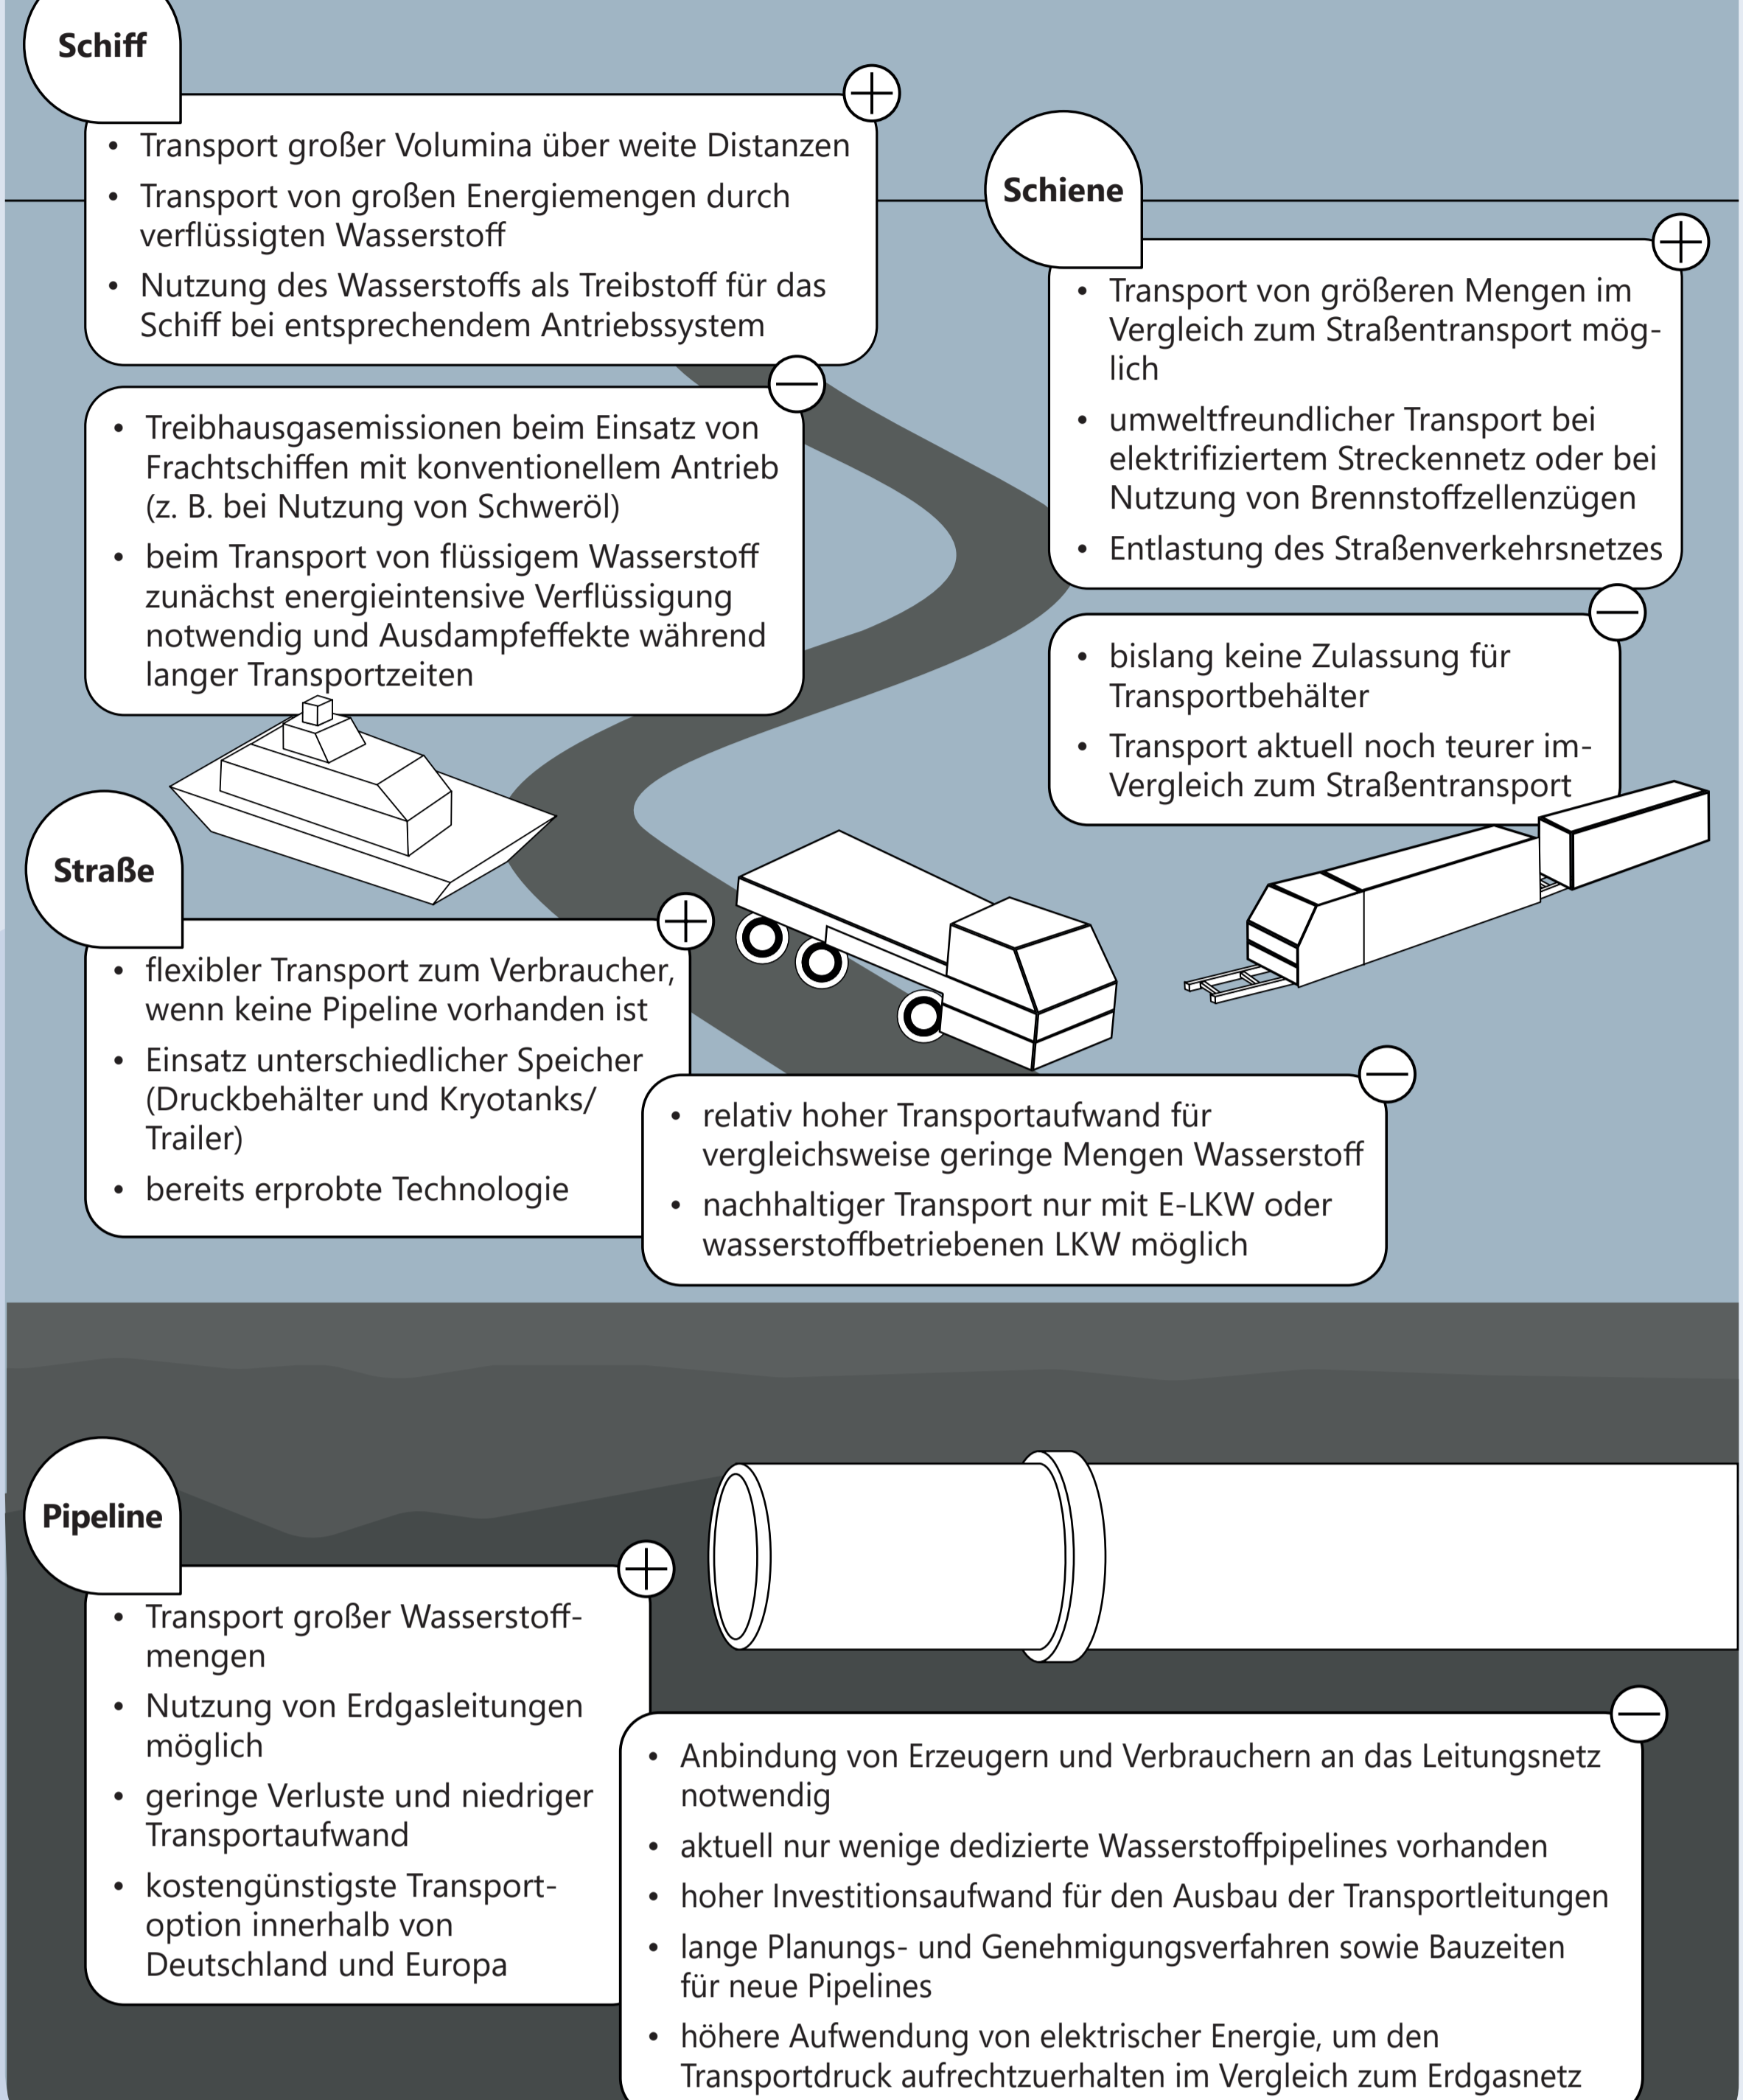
Schiff

+

- Transport großer Volumina über weite Distanzen
- Transport von großen Energiemengen durch verflüssigten Wasserstoff
- Nutzung des Wasserstoffs als Treibstoff für das Schiff bei entsprechendem Antriebssystem

−

- Treibhausgasemissionen beim Einsatz von Frachtschiffen mit konventionellem Antrieb (z. B. bei Nutzung von Schweröl)
- beim Transport von flüssigem Wasserstoff zunächst energieintensive Verflüssigung notwendig und Ausdampfeffekte während langer Transportzeiten

Schiene

+

- Transport von größeren Mengen im Vergleich zum Straßentransport möglich
- umweltfreundlicher Transport bei elektrifiziertem Streckennetz oder bei Nutzung von Brennstoffzellenzügen
- Entlastung des Straßenverkehrsnetzes

−

- bislang keine Zulassung für Transportbehälter
- Transport aktuell noch teurer im Vergleich zum Straßentransport

Straße

+

- flexibler Transport zum Verbraucher, wenn keine Pipeline vorhanden ist
- Einsatz unterschiedlicher Speicher (Druckbehälter und Kryotanks/ Trailer)
- bereits erprobte Technologie

−

- relativ hoher Transportaufwand für vergleichsweise geringe Mengen Wasserstoff
- nachhaltiger Transport nur mit E-LKW oder wasserstoffbetriebenen LKW möglich

Pipeline

+

- Transport großer Wasserstoffmengen
- Nutzung von Erdgasleitungen möglich
- geringe Verluste und niedriger Transportaufwand
- kostengünstigste Transportoption innerhalb von Deutschland und Europa

−

- Anbindung von Erzeugern und Verbrauchern an das Leitungsnetz notwendig
- aktuell nur wenige dedizierte Wasserstoffpipelines vorhanden
- hoher Investitionsaufwand für den Ausbau der Transportleitungen
- lange Planungs- und Genehmigungsverfahren sowie Bauzeiten für neue Pipelines
- höhere Aufwendung von elektrischer Energie, um den Transportdruck aufrechtzuerhalten im Vergleich zum Erdgasnetz